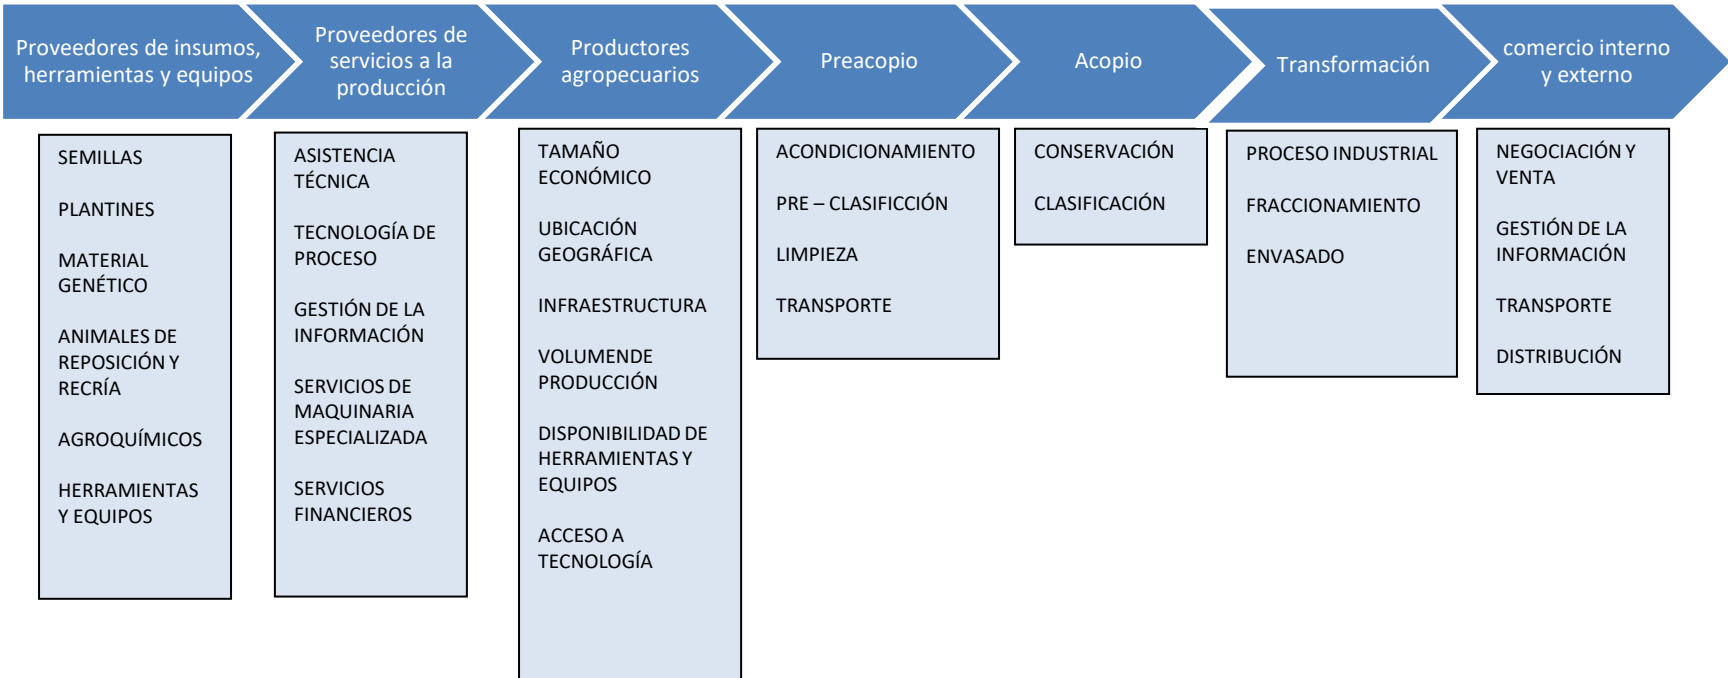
Proveedores de insumos, herramientas y equipos

Proveedores de servicios a la producción

Productores agropecuarios

Preacopio

Acopio

Transformación

comercio interno y externo

SEMILLAS

PLANTINES

MATERIAL GENÉTICO

ANIMALES DE REPOSICIÓN Y RECRÍA

AGROQUÍMICOS

HERRAMIENTAS Y EQUIPOS

ASISTENCIA TÉCNICA

TECNOLOGÍA DE PROCESO

GESTIÓN DE LA INFORMACIÓN

SERVICIOS DE MAQUINARIA ESPECIALIZADA

SERVICIOS FINANCIEROS

TAMAÑO ECONÓMICO

UBICACIÓN GEOGRÁFICA

INFRAESTRUCTURA

VOLUMENDE PRODUCCIÓN

DISPONIBILIDAD DE HERRAMIENTAS Y EQUIPOS

ACCESO A TECNOLOGÍA

ACONDICIONAMIENTO

PRE – CLASIFICCIÓN

LIMPIEZA

TRANSPORTE

CONSERVACIÓN

CLASIFICACIÓN

PROCESO INDUSTRIAL

FRACCIONAMIENTO

ENVASADO

NEGOCIACIÓN Y VENTA

GESTIÓN DE LA INFORMACIÓN

TRANSPORTE

DISTRIBUCIÓN